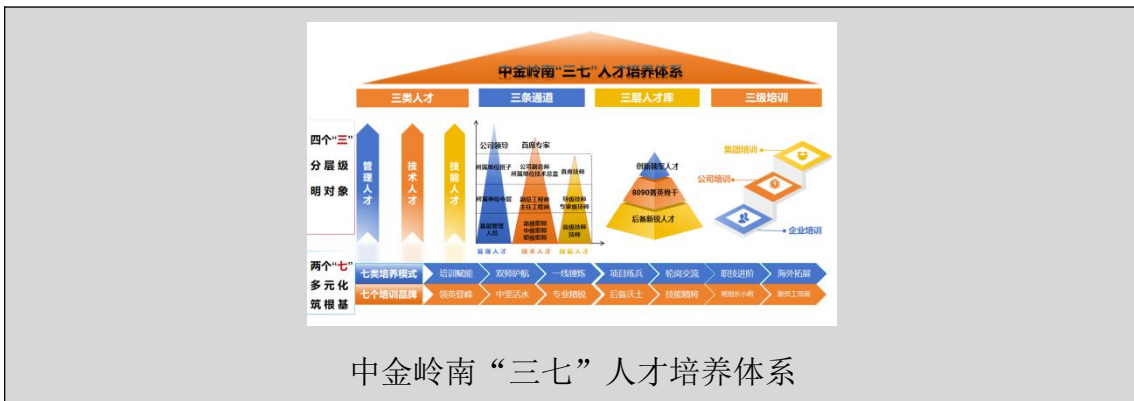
中金岭南"三七"人才培养体系

三类人才
三条通道
三层人才库
三级培训

四个"三"
分层级
明对象

管理人才
技术人才
技能人才

公司领导
首席专家
所属单位班子
公司副总师
所属单位技术总监
首席技师
所属单位中层
副总工程师
主任工程师
特级技师
专家技能师
基层管理人员
高级职称
中级职称
初级职称
高级技师
技师
管理人才
技术人才
技能人才

创新领军人才
8090菁英骨干
后备新锐人才

集团培训
公司培训
企业培训

两个"七"
多元化
筑根基

七类培养模式
培训赋能
双师护航
一线锤炼
项目练兵
轮岗交流
职技进阶
海外拓展

七个培训品牌
领英登峰
中坚活水
专业精锐
后备沃土
技能精将
班组长小的
新员工扬帆

中金岭南"三七"人才培养体系